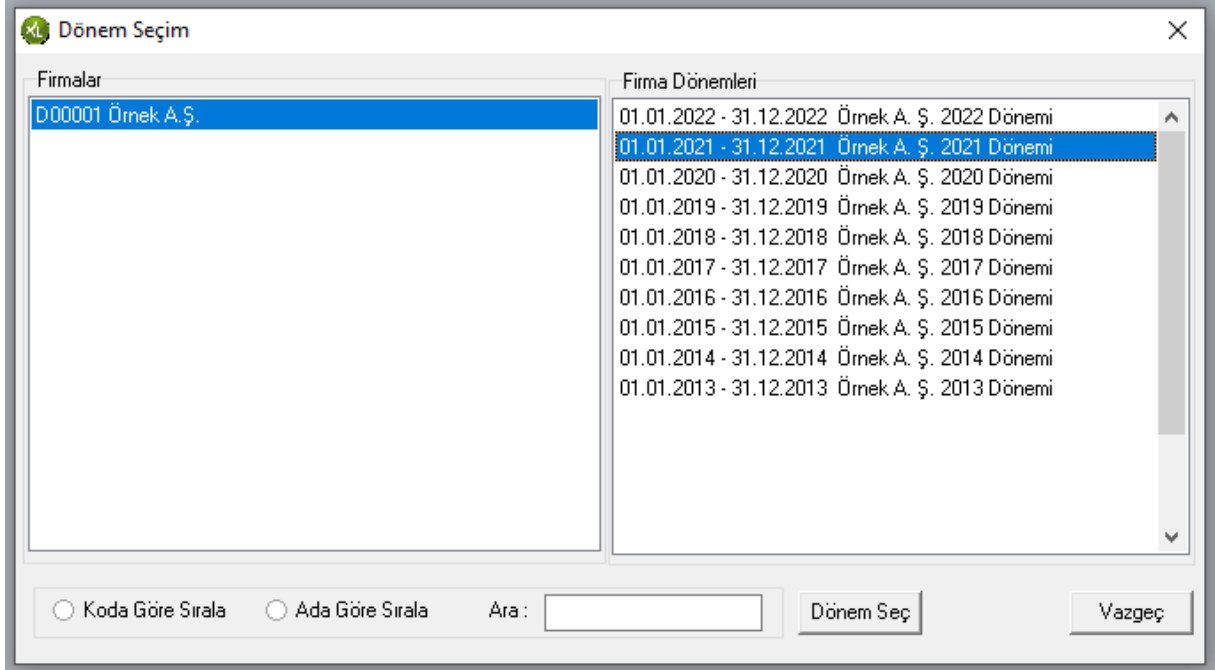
Dönem Seçim

Firmalar

D00001 Örnek A.Ş.

Firma Dönemleri

01.01.2022 - 31.12.2022 Örnek A. Ş. 2022 Dönemi
01.01.2021 - 31.12.2021 Örnek A. Ş. 2021 Dönemi
01.01.2020 - 31.12.2020 Örnek A. Ş. 2020 Dönemi
01.01.2019 - 31.12.2019 Örnek A. Ş. 2019 Dönemi
01.01.2018 - 31.12.2018 Örnek A. Ş. 2018 Dönemi
01.01.2017 - 31.12.2017 Örnek A. Ş. 2017 Dönemi
01.01.2016 - 31.12.2016 Örnek A. Ş. 2016 Dönemi
01.01.2015 - 31.12.2015 Örnek A. Ş. 2015 Dönemi
01.01.2014 - 31.12.2014 Örnek A. Ş. 2014 Dönemi
01.01.2013 - 31.12.2013 Örnek A. Ş. 2013 Dönemi

Koda Göre Sırala
Ada Göre Sırala
Ara :
Dönem Seç
Vazgeç